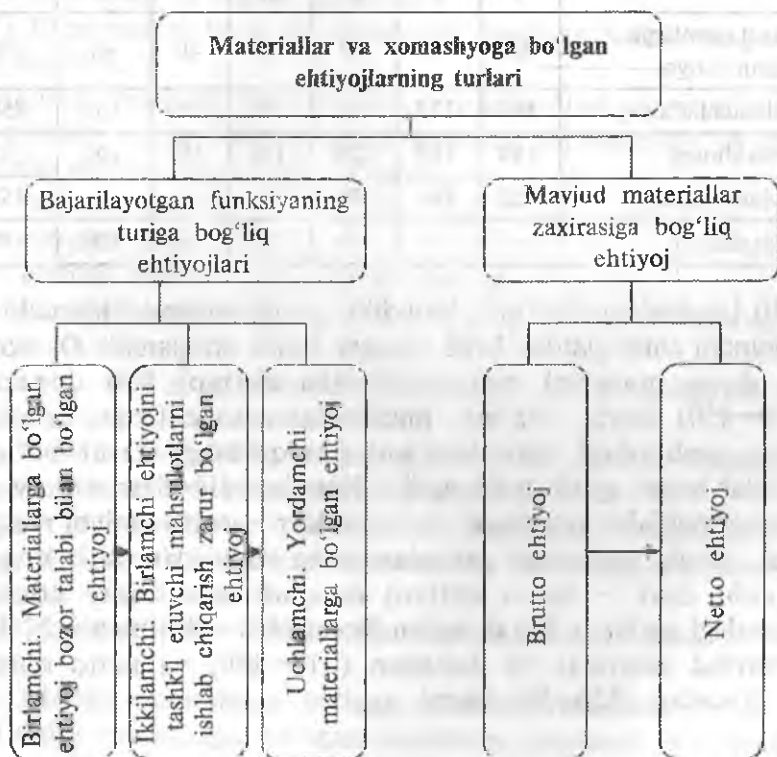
Materiallar va xomashyoga bo'lgan ehtiyojlarning turlari

Bajarilayotgan funksiyaning turiga bog'liq ehtiyojlari

Mavjud materiallar zaxirasiga bog'liq ehtiyoj

Birlamchi. Materiallarga bo'lgan ehtiyoj bozor talabi bilan bo'lgan ehtiyoj

Ikkilamchi. Birlamchi ehtiyojni tashkil etuvchi mahsulotlarni ishlab chiqarish zarur bo'lgan ehtiyoj

Uchlamchi. Yordamchi materiallarga bo'lgan ehtiyoj

Brutto ehtiyoj

Netto ehtiyoj